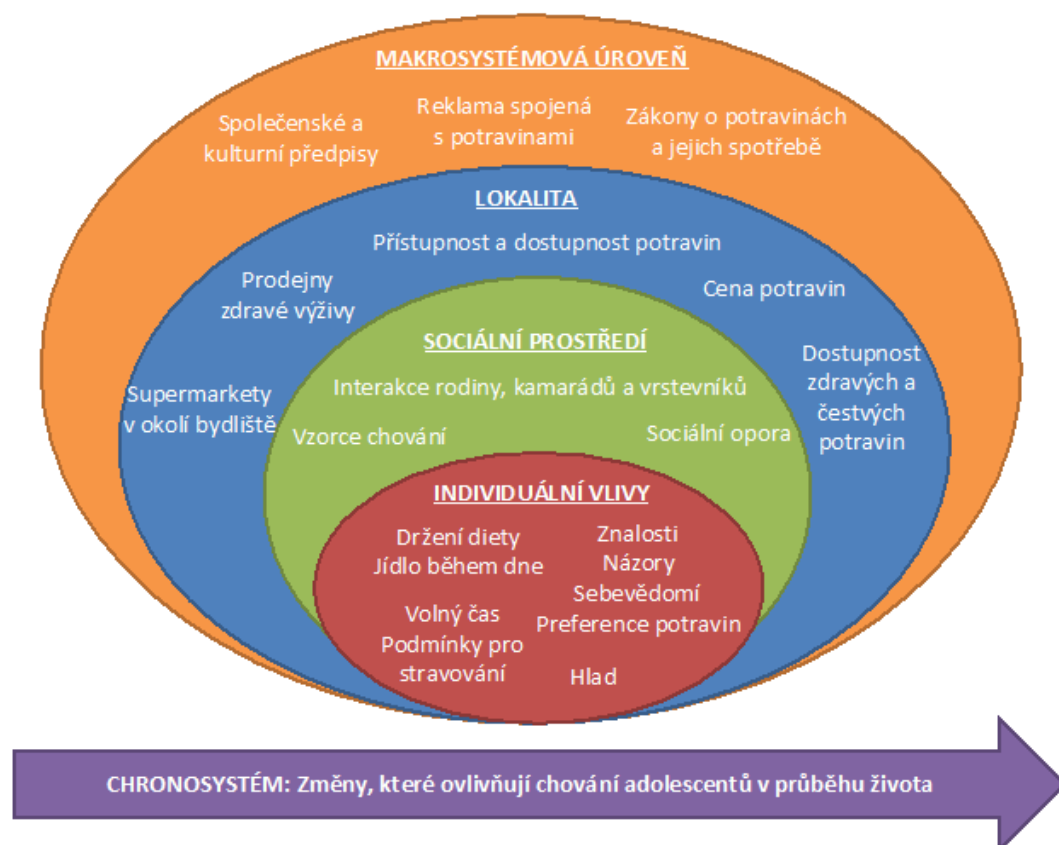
MAKROSYSTÉMOVÁ ÚROVEŇ

Společenské a kulturní předpisy

Reklama spojená s potravinami

Zákony o potravinách a jejich spotřebě

LOKALITA

Přístupnost a dostupnost potravin

Prodejny zdravé výživy

Cena potravin

Supermarkety v okolí bydliště

Dostupnost zdravých a čestvých potravin

SOCIÁLNÍ PROSTŘEDÍ

Interakce rodiny, kamarádů a vrstevníků

Vzorce chování

Sociální opora

INDIVIDUÁLNÍ VLIVY

Držení diety
Jídlo během dne

Znalosti
Názory
Sebevědomí
Preference potravin

Volný čas
Podmínky pro stravování

Hlad

CHRONOSYSTÉM: Změny, které ovlivňují chování adolescentů v průběhu života